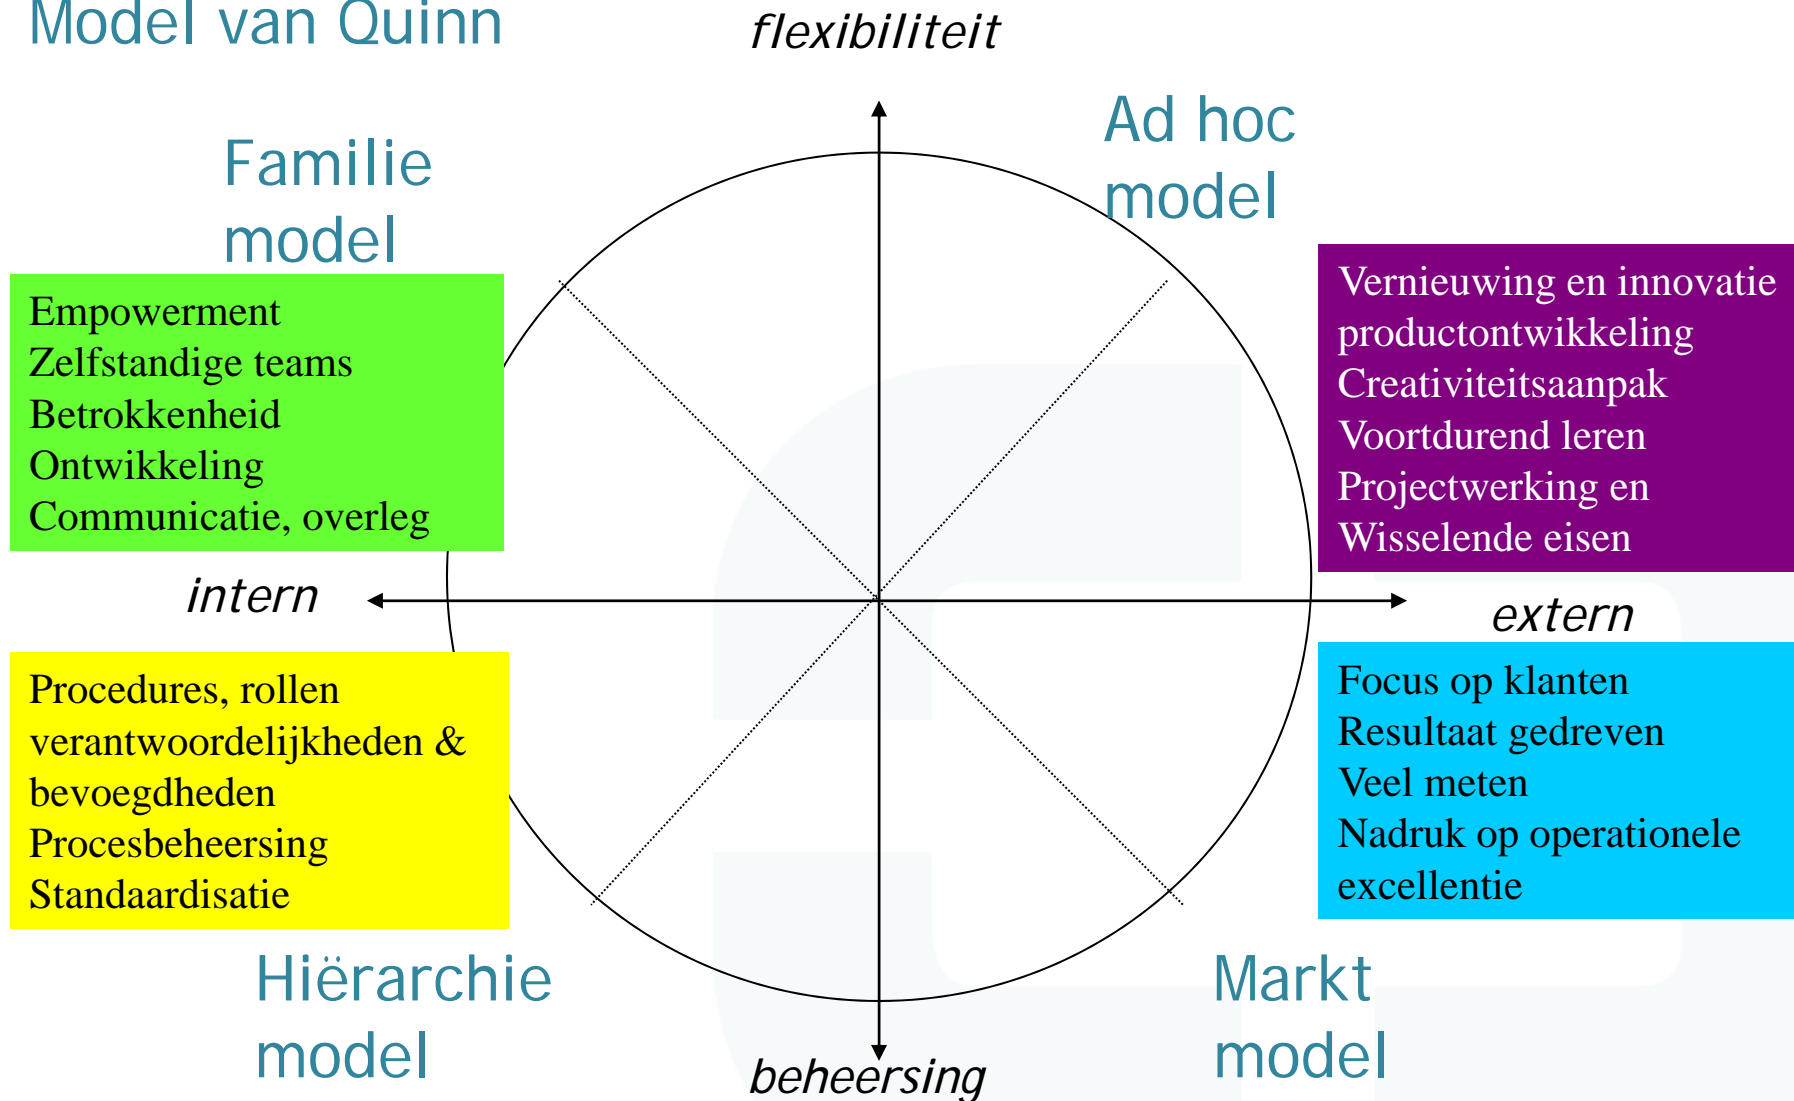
Model van Quinn

flexibiliteit

Familie model

Empowerment
Zelfstandige teams
Betrokkenheid
Ontwikkeling
Communicatie, overleg

Ad hoc model

Vernieuwing en innovatie
productontwikkeling
Creativiteitsaanpak
Voortdurend leren
Projectwerking en
Wisselende eisen

intern

extern

Procedures, rollen
verantwoordelijkheden &
bevoegdheden
Procesbeheersing
Standaardisatie

Focus op klanten
Resultaat gedreven
Veel meten
Nadruk op operationele excellentie

Hiërarchie model

beheersing

Markt model